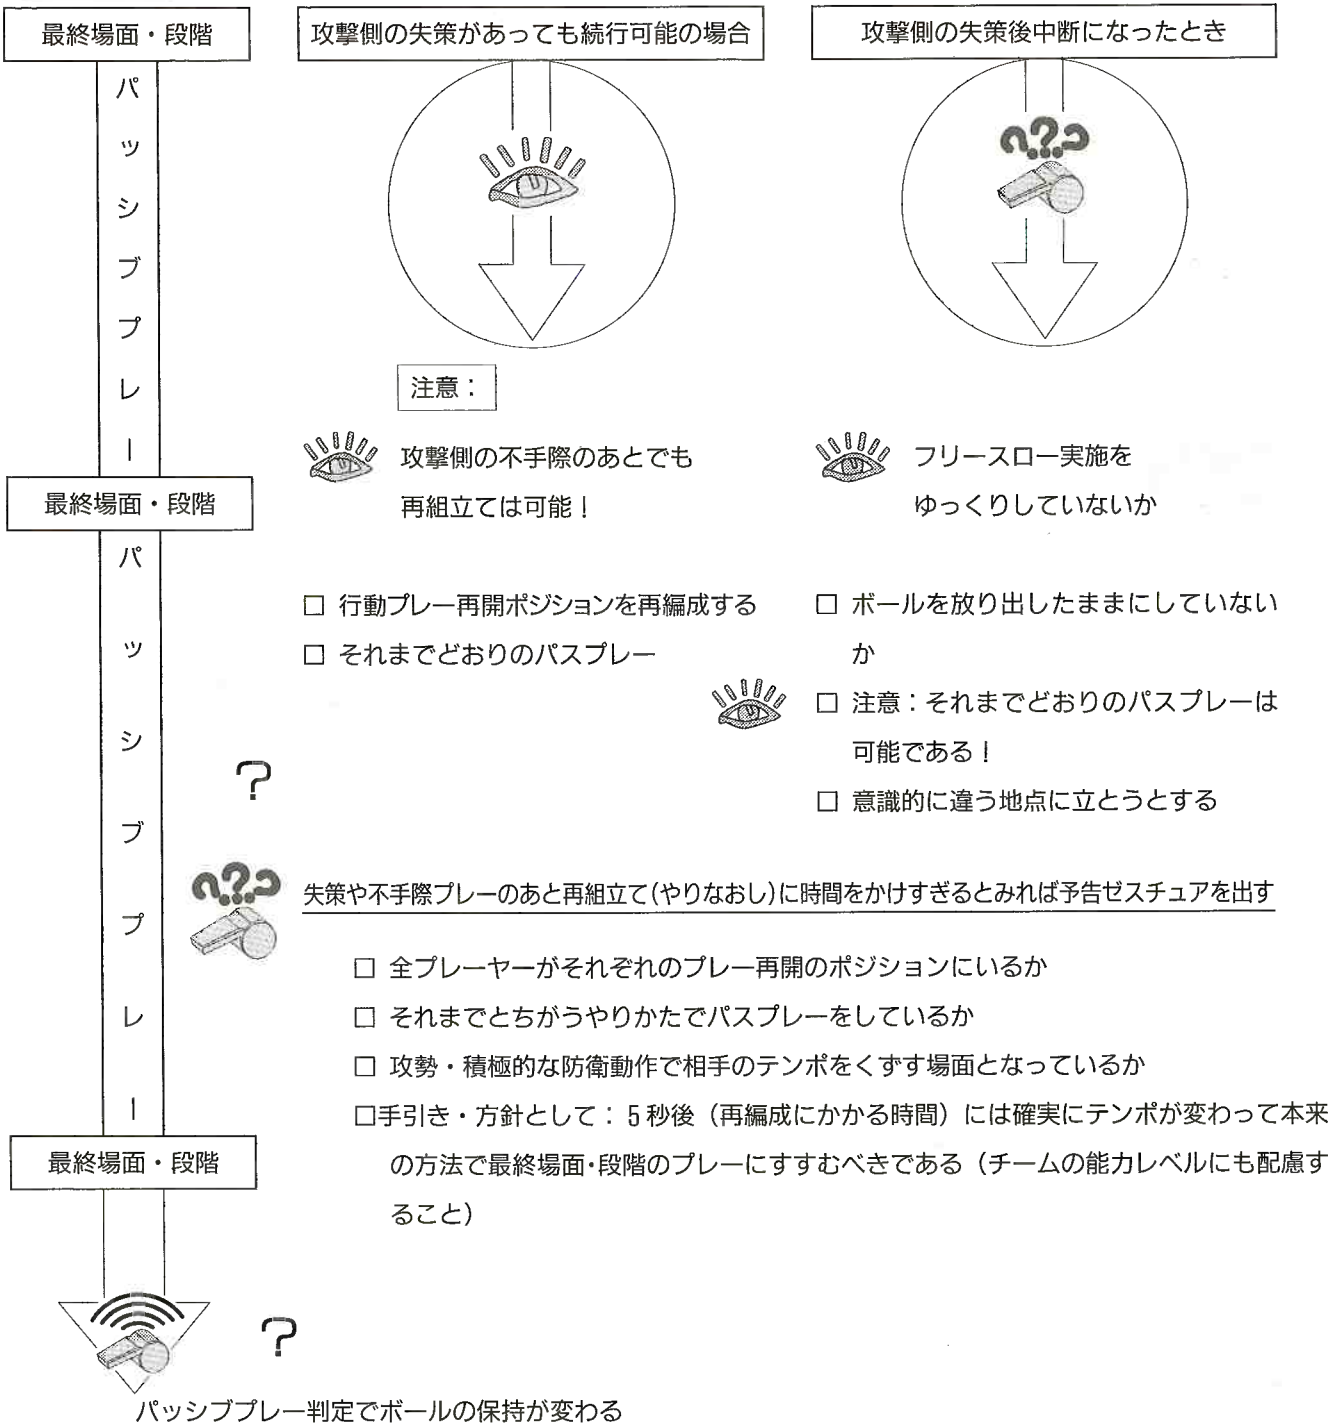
最終場面・段階

パッシブプレー

最終場面・段階

パッシブプレー

最終場面・段階

攻撃側の失策があっても続行可能の場合

攻撃側の失策後中断になったとき

注意：

攻撃側の不手際のあとでも再組立ては可能！

フリースロー実施をゆっくりしていないか

□ 行動プレー再開ポジションを再編成する
□ それまでどおりのパスプレー

□ ボールを放り出したままにしていないか
□ 注意：それまでどおりのパスプレーは可能である！
□ 意識的に違う地点に立とうとする

?

失策や不手際プレーのあと再組立て（やりなおし）に時間をかけすぎるとみれば予告ゼスチュアを出す

□ 全プレーヤーがそれぞれのプレー再開のポジションにいるか
□ それまでとちがうやりかたでパスプレーをしているか
□ 攻勢・積極的な防衛動作で相手のテンポをくずす場面となっているか
□手引き・方針として：5秒後（再編成にかかる時間）には確実にテンポが変わって本来の方法で最終場面・段階のプレーにすすむべきである（チームの能力レベルにも配慮すること）

?

パッシブプレー判定でボールの保持が変わる